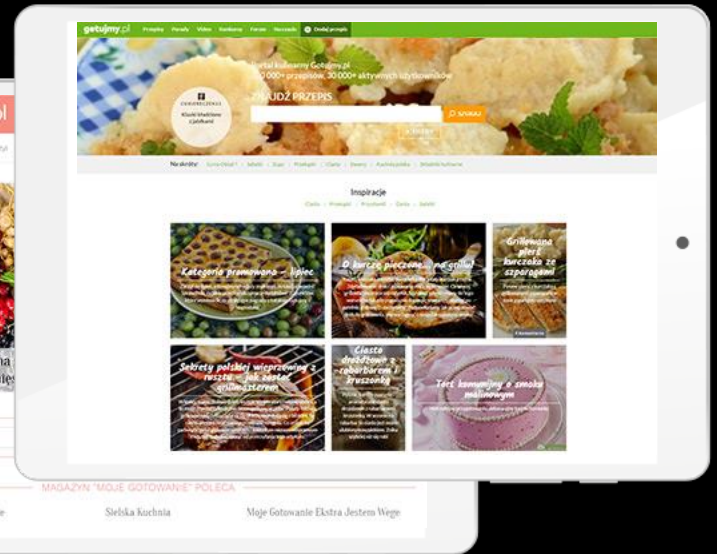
gotujmy.pl Przepisy Porady Video Konkursy Forum Na czasie Dodaj przepis

Portal kulinarny Gotujmy.pl
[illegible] 000+ przepisów, 30 000+ aktywnych użytkowników

ZNAJDŹ PRZEPIS

SZUKAJ

Kluski śląskie z jabłkami

Na skróty: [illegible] | Sałatki | Zupy | Przekąski | Ciasta | Desery | Kuchnia polska | Składniki kulinarne

Inspiracje

Ciasta | Przekąski | Przystawki | Dania | Sałatki

Kategoria promowana - lipiec

O kurczę pieczone... na grillu!

Grillowana pierś kurczaka ze szparagami

Sekrety polskiej wieprzowiny z rusztu - jak zostać grillmistrzem

Ciasto drożdżowe z rabarbarem i kruszonką

Tort komunijny z musem malinowym

MAGAZYN "MOJE GOTOWANIE" POLECA

Sielska Kuchnia   Moje Gotowanie Ekstra   Jestem Wege